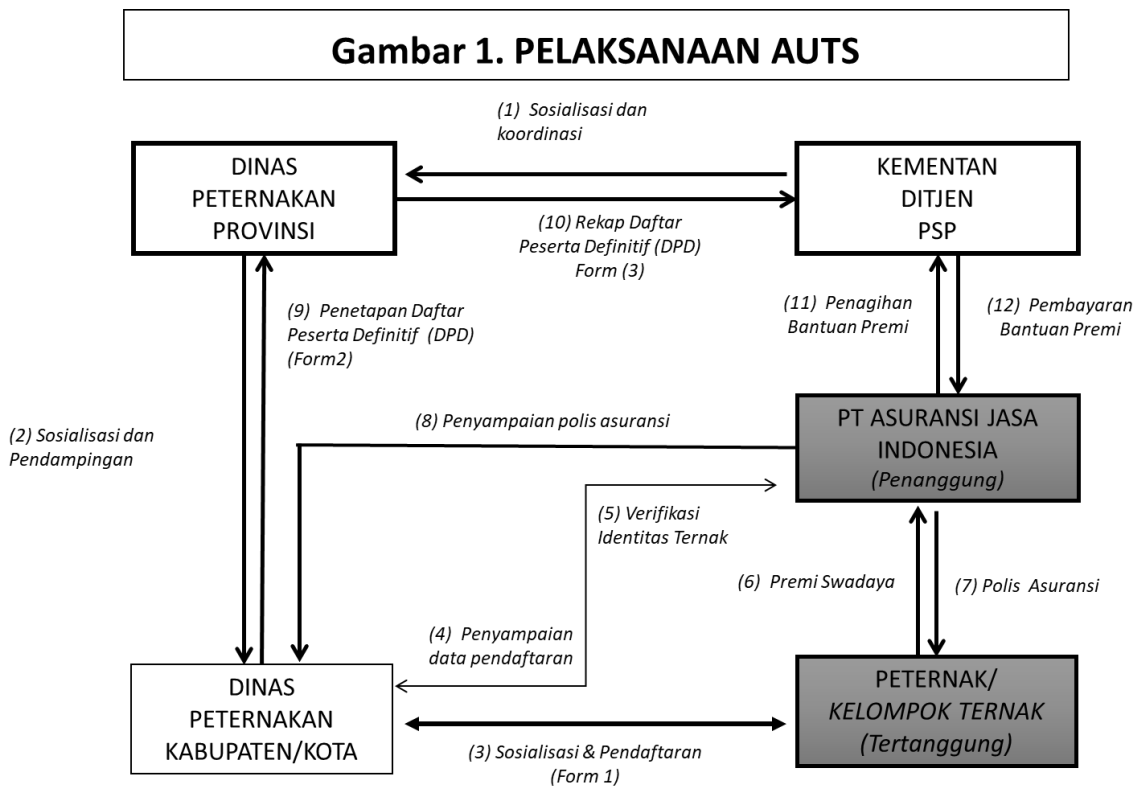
Gambar 1. PELAKSANAAN AUTS

(1) Sosialisasi dan koordinasi

DINAS PETERNAKAN PROVINSI

KEMENTAN DITJEN PSP

(10) Rekap Daftar Peserta Definitif (DPD) Form (3)

(9) Penetapan Daftar Peserta Definitif (DPD) (Form2)

(11) Penagihan Bantuan Premi

(12) Pembayaran Bantuan Premi

(2) Sosialisasi dan Pendampingan

(8) Penyampaian polis asuransi

PT ASURANSI JASA INDONESIA (Penanggung)

(5) Verifikasi Identitas Ternak

(6) Premi Swadaya

(7) Polis Asuransi

(4) Penyampaian data pendaftaran

DINAS PETERNAKAN KABUPATEN/KOTA

PETERNAK/ KELOMPOK TERNAK (Tertanggung)

(3) Sosialisasi & Pendaftaran (Form 1)